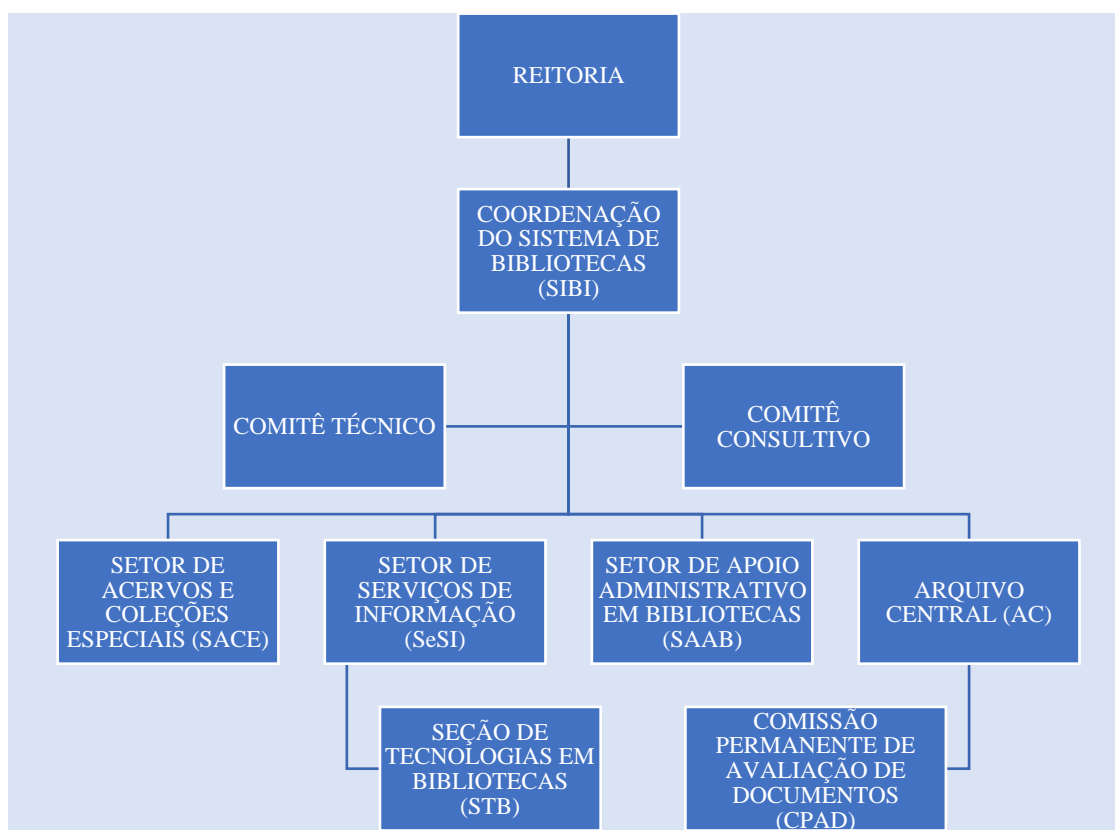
REITORIA

COORDENAÇÃO DO SISTEMA DE BIBLIOTECAS (SIBI)

COMITÊ TÉCNICO

COMITÊ CONSULTIVO

SETOR DE ACERVOS E COLEÇÕES ESPECIAIS (SACE)

SETOR DE SERVIÇOS DE INFORMAÇÃO (SeSI)

SETOR DE APOIO ADMINISTRATIVO EM BIBLIOTECAS (SAAB)

ARQUIVO CENTRAL (AC)

SEÇÃO DE TECNOLOGIAS EM BIBLIOTECAS (STB)

COMISSÃO PERMANENTE DE AVALIAÇÃO DE DOCUMENTOS (CPAD)